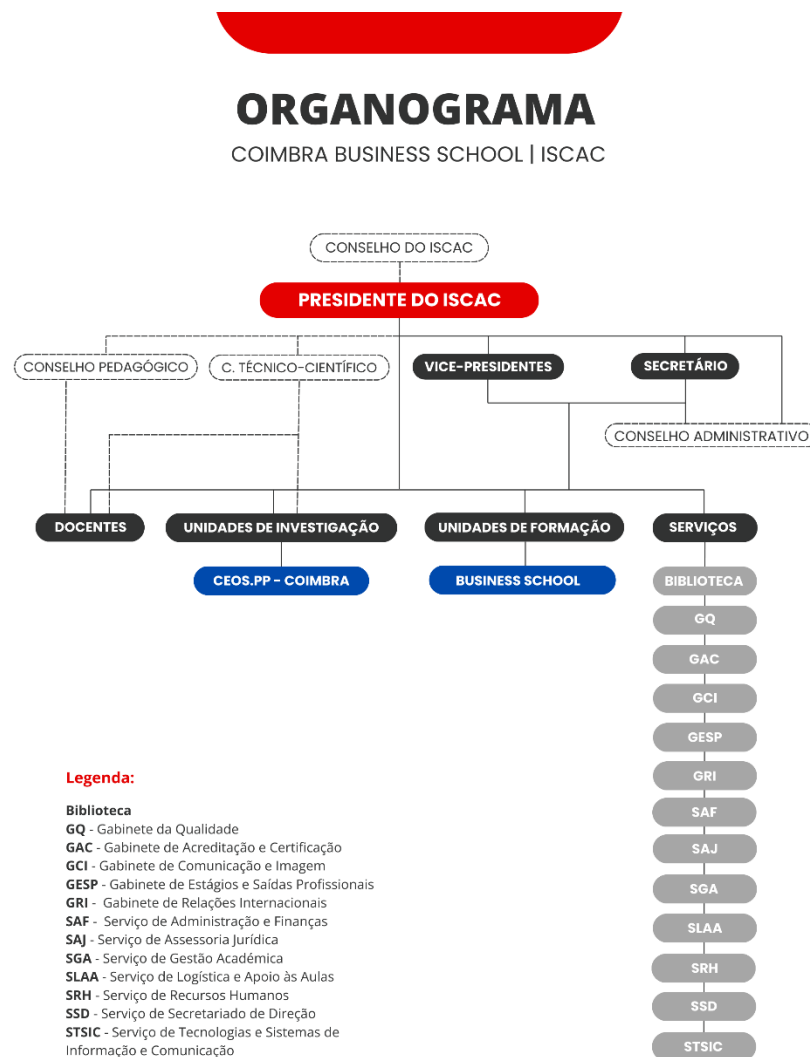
ORGANOGRAMA
COIMBRA BUSINESS SCHOOL | ISCAC

CONSELHO DO ISCAC

PRESIDENTE DO ISCAC

CONSELHO PEDAGÓGICO

C. TÉCNICO-CIENTÍFICO

VICE-PRESIDENTES

SECRETÁRIO

CONSELHO ADMINISTRATIVO

DOCENTES

UNIDADES DE INVESTIGAÇÃO

UNIDADES DE FORMAÇÃO

SERVIÇOS

CEOS.PP - COIMBRA

BUSINESS SCHOOL

BIBLIOTECA
GQ
GAC
GCI
GESP
GRI
SAF
SAJ
SGA
SLAA
SRH
SSD
STSIC

Legenda:

Biblioteca
GQ - Gabinete da Qualidade
GAC - Gabinete de Acreditação e Certificação
GCI - Gabinete de Comunicação e Imagem
GESP - Gabinete de Estágios e Saídas Profissionais
GRI - Gabinete de Relações Internacionais
SAF - Serviço de Administração e Finanças
SAJ - Serviço de Assessoria Jurídica
SGA - Serviço de Gestão Académica
SLAA - Serviço de Logística e Apoio às Aulas
SRH - Serviço de Recursos Humanos
SSD - Serviço de Secretariado de Direção
STSIC - Serviço de Tecnologias e Sistemas de Informação e Comunicação